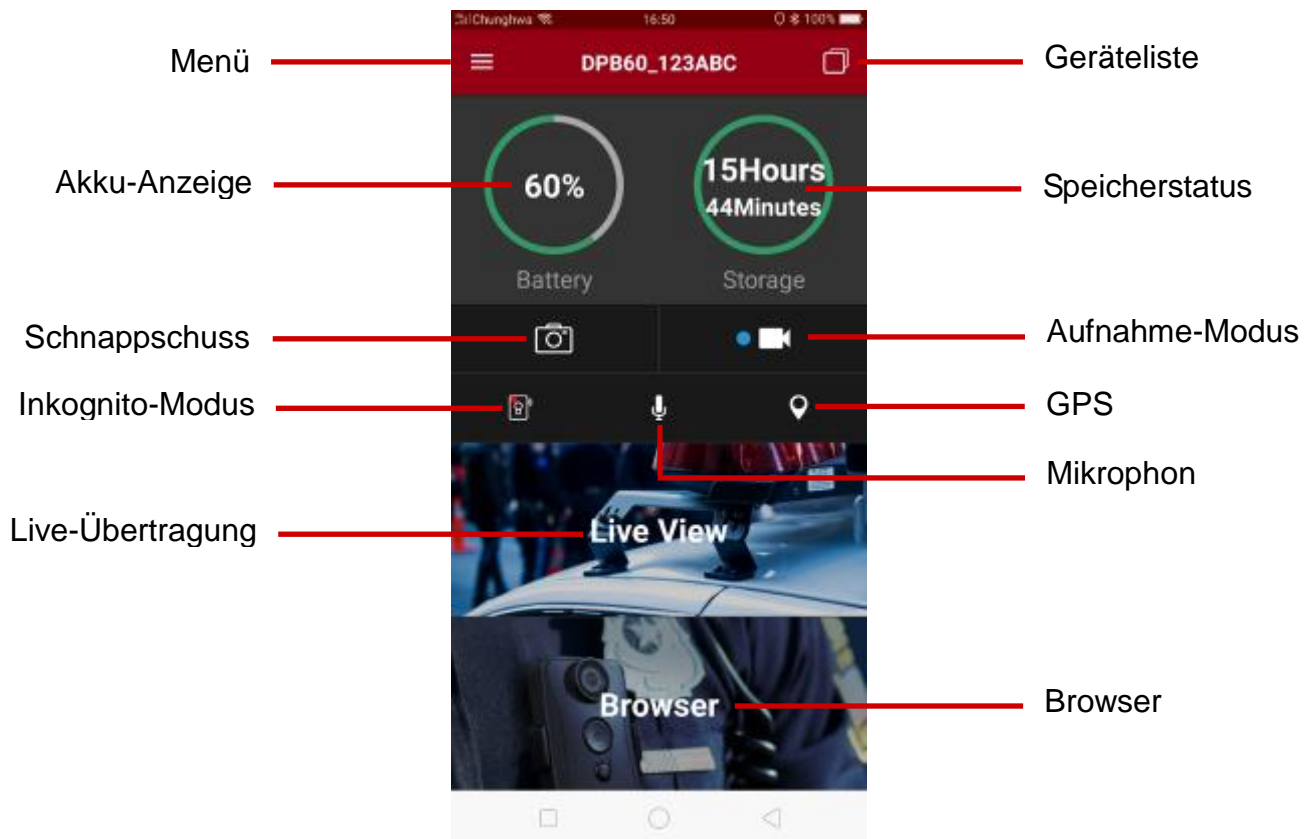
Chunghwa 16:50 100%

Menü

DPB60_123ABC

Geräteliste

Akku-Anzeige

60%

Battery

15Hours
44Minutes

Storage

Speicherstatus

Schnappschuss

Aufnahme-Modus

Inkognito-Modus

GPS

Mikrophon

Live-Übertragung

Live View

Browser

Browser